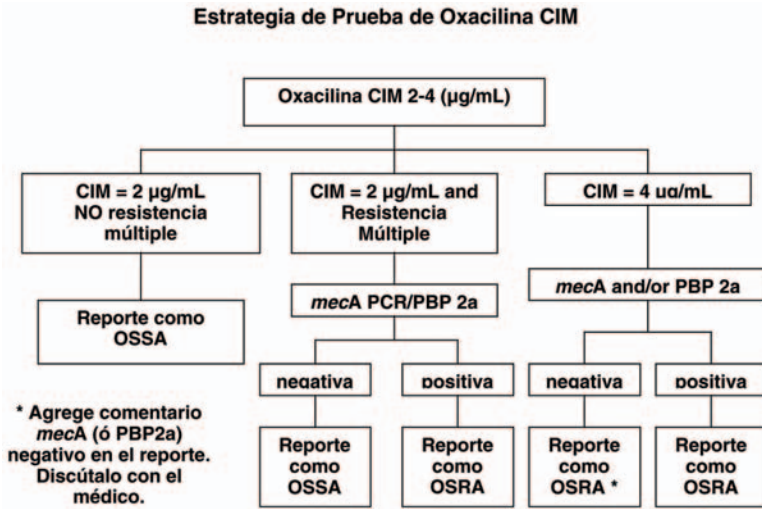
Estrategia de Prueba de Oxacilina CIM

Oxacilina CIM 2-4 (µg/mL)

CIM = 2 µg/mL NO resistencia múltiple

CIM = 2 µg/mL and Resistencia Múltiple

CIM = 4 µg/mL

Reporte como OSSA

*mec*A PCR/PBP 2a

*mec*A and/or PBP 2a

negativa

positiva

negativa

positiva

* Agrege comentario *mec*A (ó PBP2a) negativo en el reporte. Discútalo con el médico.

Reporte como OSSA

Reporte como OSRA

Reporte como OSRA *

Reporte como OSRA